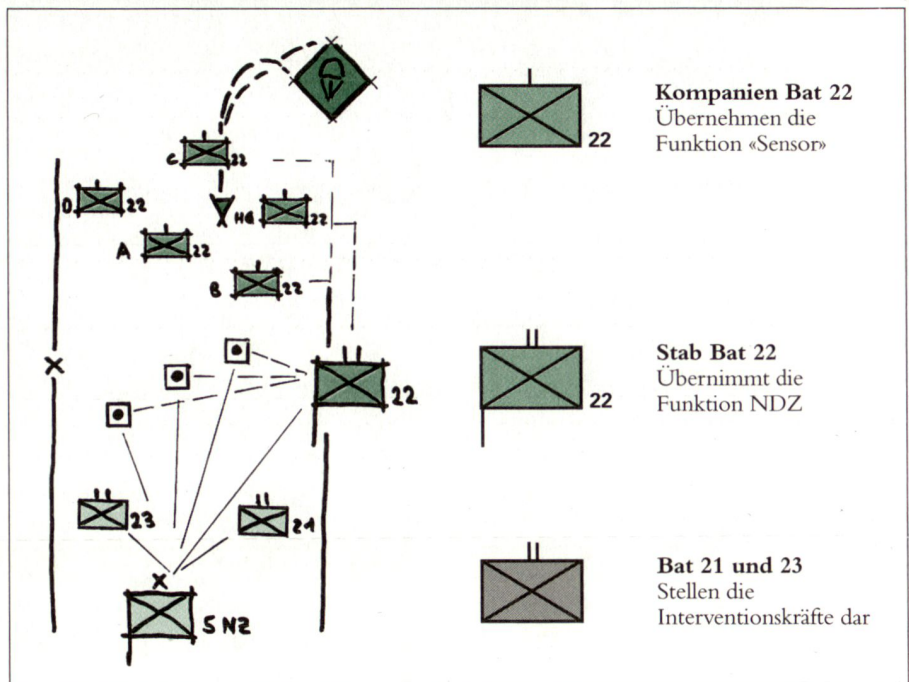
C 22
D 22
HQ 22
A 22
B 22
X
22
23
21
X
S NZ

22
**Kompanien Bat 22**
Übernehmen die Funktion «Sensor»

22
**Stab Bat 22**
Übernimmt die Funktion NDZ

**Bat 21 und 23**
Stellen die Interventionskräfte dar